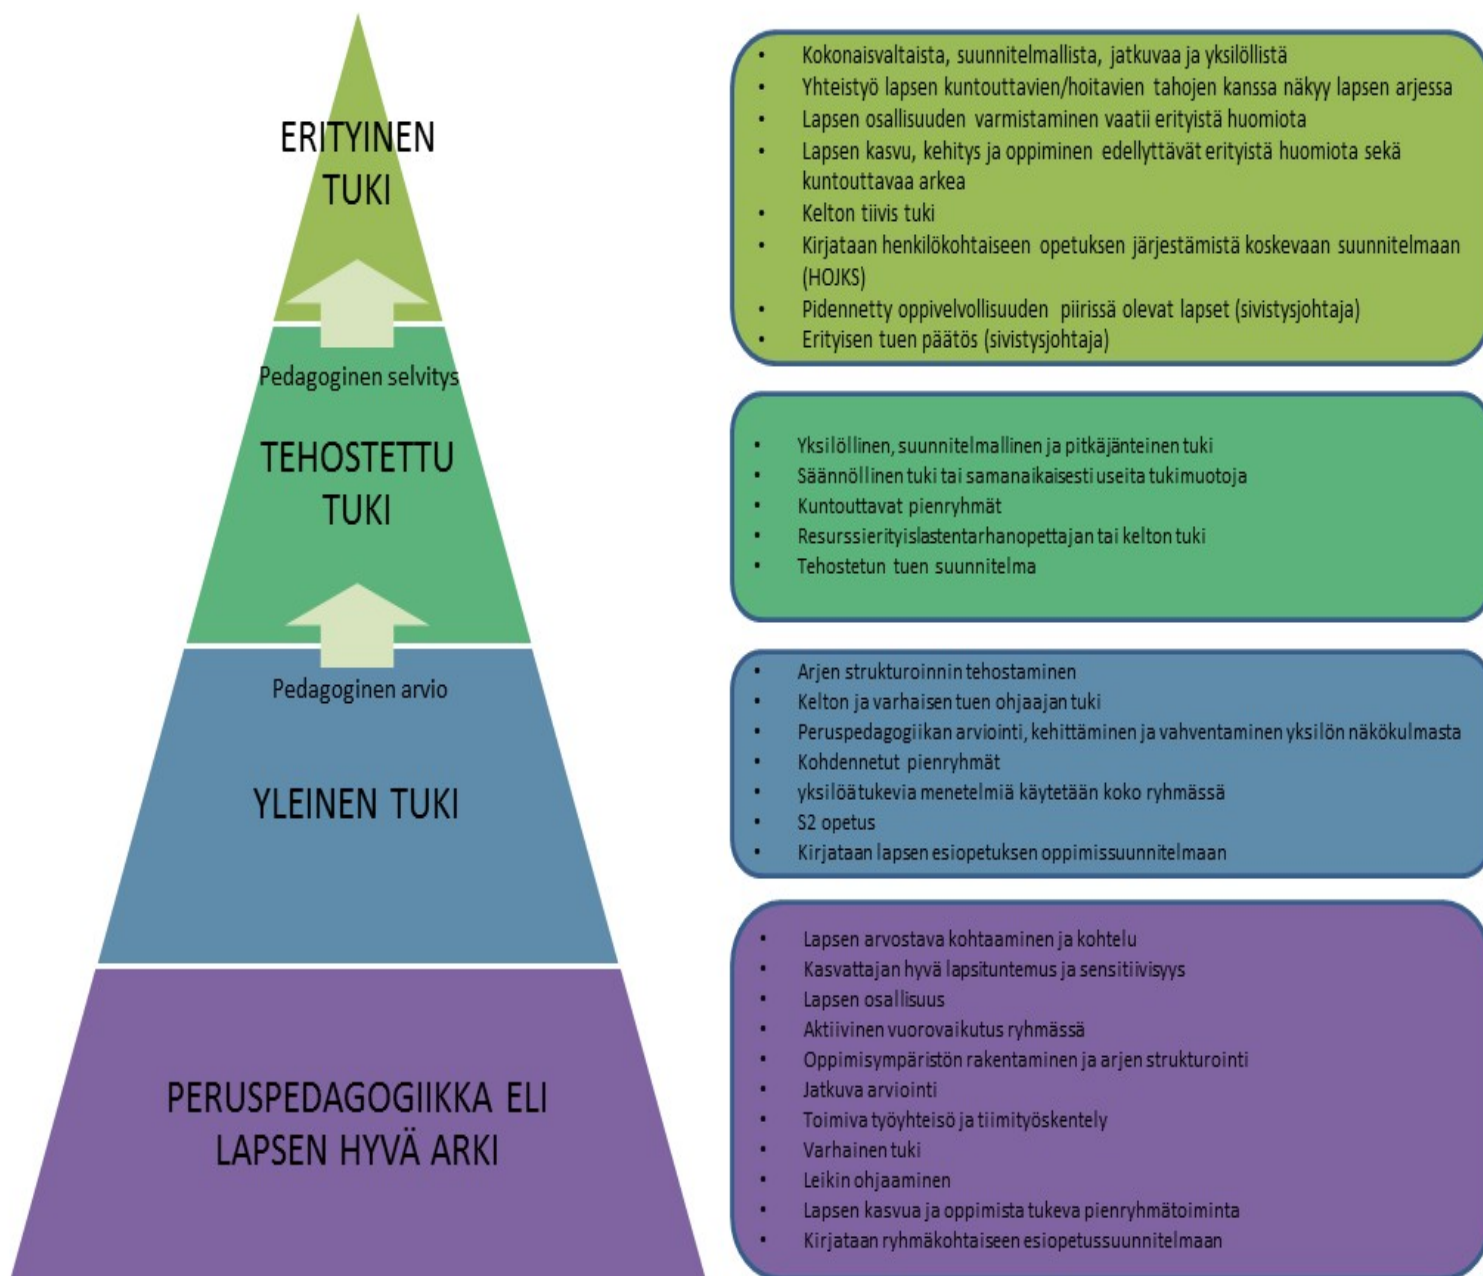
ERITYINEN TUKI

Pedagoginen selvitys

TEHOSTETTU TUKI

Pedagoginen arvio

YLEINEN TUKI

PERUSPEDAGOGIIKKA ELI LAPSEN HYVÄ ARKI

- Kokonaisvaltaista, suunnitelmallista, jatkuvaa ja yksilöllistä
- Yhteistyö lapsen kuntouttavien/hoitavien tahojen kanssa näkyy lapsen arjessa
- Lapsen osallisuuden varmistaminen vaatii erityistä huomiota
- Lapsen kasvu, kehitys ja oppiminen edellyttävät erityistä huomiota sekä kuntouttavaa arkea
- Kelton tiivis tuki
- Kirjataan henkilökohtaiseen opetuksen järjestämistä koskevaan suunnitelmaan (HOJKS)
- Pidennetty oppivelvollisuuden piirissä olevat lapset (sivistysjohtaja)
- Erityisen tuen päätös (sivistysjohtaja)

- Yksilöllinen, suunnitelmallinen ja pitkäjänteinen tuki
- Säännöllinen tuki tai samanaikaisesti useita tukimuotoja
- Kuntouttavat pienryhmät
- Resurssierityislastentarhanopettajan tai kelton tuki
- Tehostetun tuen suunnitelma

- Arjen strukturoinnin tehostaminen
- Kelton ja varhaisen tuen ohjaajan tuki
- Peruspedagogiikan arviointi, kehittäminen ja vahventaminen yksilön näkökulmasta
- Kohdennetut pienryhmät
- yksilöätukevia menetelmiä käytetään koko ryhmässä
- S2 opetus
- Kirjataan lapsen esiopetuksen oppimissuunnitelmaan

- Lapsen arvostava kohtaaminen ja kohtelu
- Kasvattajan hyvä lapsituntemus ja sensitiivisyys
- Lapsen osallisuus
- Aktiivinen vuorovaikutus ryhmässä
- Oppimisympäristön rakentaminen ja arjen strukturointi
- Jatkuva arviointi
- Toimiva työyhteisö ja tiimityöskentely
- Varhainen tuki
- Leikin ohjaaminen
- Lapsen kasvua ja oppimista tukeva pienryhmätoiminta
- Kirjataan ryhmäkohtaiseen esiopetussuunnitelmaan